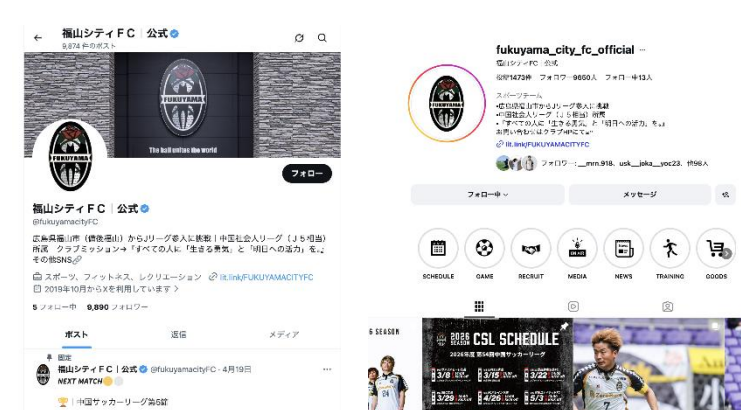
福山シティＦＣ｜公式
9,874 件のポスト

FUKUYAMA
The ball unites the world

フォロー

福山シティＦＣ｜公式
@fukuyamacityFC

広島県福山市（備後福山）からJリーグ参入に挑戦｜中国社会人リーグ（J5相当）所属 クラブミッション→「すべての人に「生きる勇気」と「明日への活力」を。」 その他SNS

スポーツ、フィットネス、レクリエーション lit.link/FUKUYAMACITYFC
2019年10月からXを利用しています

5 フォロー中 9,890 フォロワー

ポスト 返信 メディア

固定
福山シティＦＣ｜公式 @fukuyamacityFC · 4月19日
NEXT MATCH
中国サッカーリーグ第5節

fukuyama_city_fc_official
福山シティＦＣ｜公式
投稿1473件 フォロワー9650人 フォロー中13人

スポーツチーム
•広島県福山市からJリーグ参入に挑戦
•中国社会人リーグ（J5相当）所属
•「すべての人に「生きる勇気」と「明日への活力」を。」
お問い合わせはクラブHPにて↓
lit.link/FUKUYAMACITYFC
フォロワー: __mrn.918、usk__jeka__yoc23、他96人

フォロー中 メッセージ

SCHEDULE GAME RECRUIT MEDIA NEWS TRAINING GOODS

SEASON
2026 SEASON
CSL SCHEDULE
2026年度 第54回中国サッカーリーグ
3/8 3/15 3/22
3/29 4/26 5/3